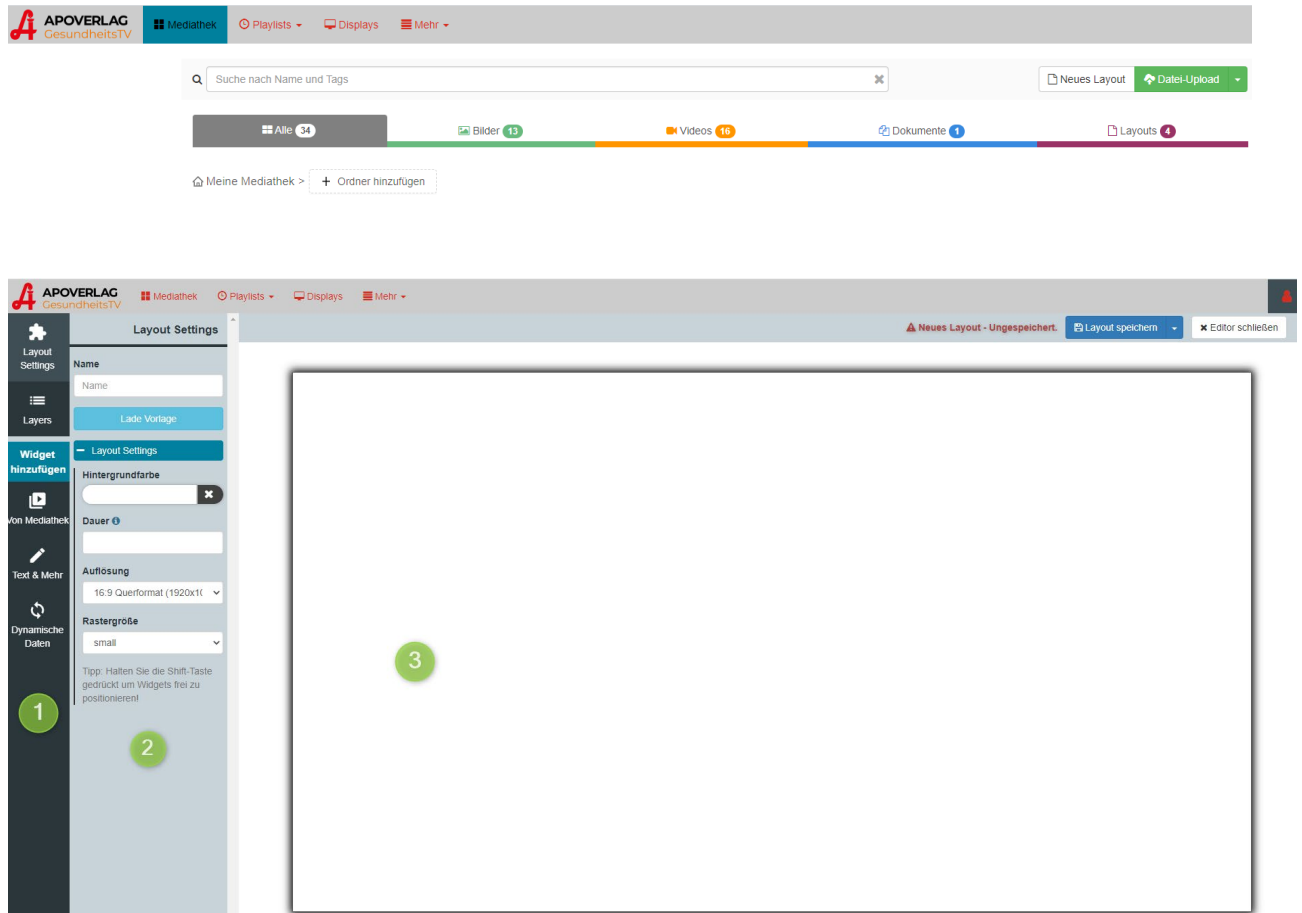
APOVERLAG GesundheitsTV

Mediathek Playlists Displays Mehr

Suche nach Name und Tags

Neues Layout Datei-Upload

Alle 34 Bilder 13 Videos 16 Dokumente 1 Layouts 4

Meine Mediathek > + Ordner hinzufügen

APOVERLAG GesundheitsTV

Mediathek Playlists Displays Mehr

Layout Settings

Layers

Widget hinzufügen

Von Mediathek

Text & Mehr

Dynamische Daten

1

Layout Settings

Name

Name

Lade Vorlage

− Layout Settings

Hintergrundfarbe

Dauer

Auflösung

16:9 Querformat (1920x1(

Rastergröße

small

Tipp: Halten Sie die Shift-Taste gedrückt um Widgets frei zu positionieren!

2

Neues Layout - Ungespeichert.

Layout speichern

Editor schließen

3